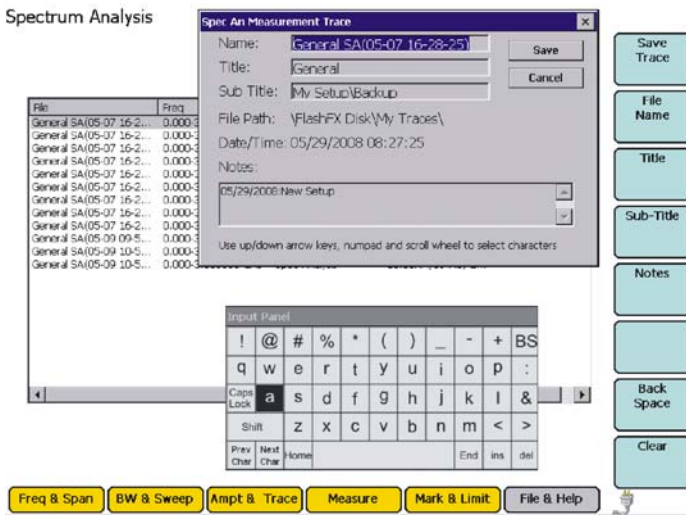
Spectrum Analysis

Spec An Measurement Trace

Name: General SA(05-07 16-28-25)

Title: General

Sub Title: My Setup\Backup

File Path: \FlashFX Disk\My Traces\

Date/Time: 05/29/2008 08:27:25

Notes:

05/29/2008:New Setup

Use up/down arrow keys, numpad and scroll wheel to select characters

Save

Cancel

| File | Freq |
|---|---|
| General SA(05-07 16-2... | 0.000-3 |
| General SA(05-07 16-2... | 0.000-3 |
| General SA(05-07 16-2... | 0.000-3 |
| General SA(05-07 16-2... | 0.000-3 |
| General SA(05-07 16-2... | 0.000-3 |
| General SA(05-07 16-2... | 0.000-3 |
| General SA(05-07 16-2... | 0.000-3 |
| General SA(05-07 16-2... | 0.000-3 |
| General SA(05-07 16-2... | 0.000-3 |
| General SA(05-09 09-5... | 0.000-3 |
| General SA(05-09 10-5... | 0.000-3 |
| General SA(05-09 10-5... | 0.000-3 |

Input Panel

| ! | @ | # | % | * | ( | ) | _ | - | + | BS |
|---|---|---|---|---|---|---|---|---|---|---|
| q | w | e | r | t | y | u | i | o | p | : |
| Caps Lock | a | s | d | f | g | h | j | k | l | & |
| Shift | | z | x | c | v | b | n | m | < | > |
| Prev Char | Next Char | Home | | | | | | End | ins | del |

Save Trace

File Name

Title

Sub-Title

Notes

Back Space

Clear

Freq & Span | BW & Sweep | Ampt & Trace | Measure | Mark & Limit | File & Help